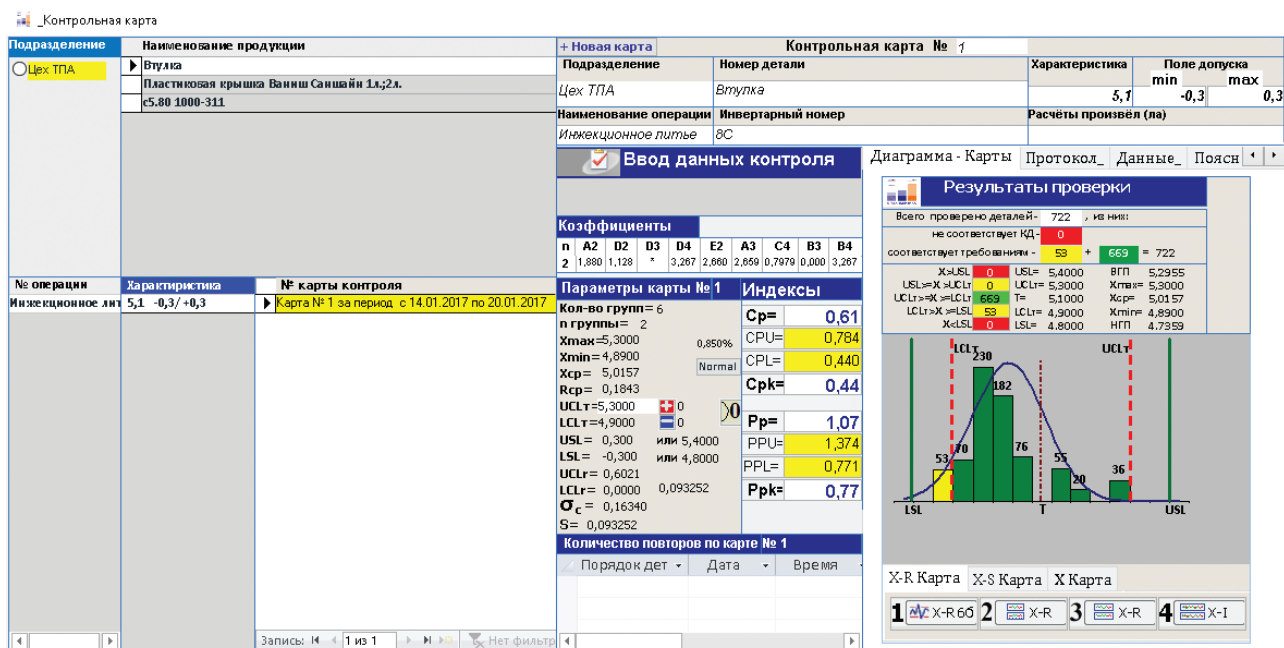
_Контрольная карта

Подразделение | Наименование продукции
Цех ТПА
Втулка
Пластиковая крышка Ваниш Саншайн 1л.;2л.
с5.80 1000-311

№ операции | Характиристика | № карты контроля
Инжекционное лит | 5,1 -0,3/ +0,3 | Карта № 1 за период с 14.01.2017 по 20.01.2017

Запись: 1 из 1 Нет фильтр

+ Новая карта
Контрольная карта № 1

| Подразделение | Номер детали | Характеристика | Поле допуска | |
|---|---|---|---|---|
| | | | min | max |
| Цех ТПА | Втулка | 5,1 | -0,3 | 0,3 |
| Наименование операции | Инвертарный номер | Расчёты произвёл (ла) | | |
| Инжекционное литье | 8С | | | |

Ввод данных контроля

Коэффициенты

| n | A2 | D2 | D3 | D4 | E2 | A3 | C4 | B3 | B4 |
|---|---|---|---|---|---|---|---|---|---|
| 2 | 1,880 | 1,128 | * | 3,267 | 2,660 | 2,659 | 0,7979 | 0,000 | 3,267 |

Параметры карты № 1
Кол-во групп = 6
n группы = 2
Xmax=5,3000
Xmin=4,8900
Xср= 5,0157
Rср= 0,1843
UCLт=5,3000 0
LCLт=4,9000 0
USL= 0,300 или 5,4000
LSL= -0,300 или 4,8000
UCLr= 0,6021
LCLr= 0,0000 0,093252
$\sigma_c$ = 0,16340
S= 0,093252
0,850%
Normal
)0

Индексы
Cp= 0,61
CPU= 0,784
CPL= 0,440
Cpk= 0,44
Pp= 1,07
PPU= 1,374
PPL= 0,771
Ppk= 0,77

Количество повторов по карте № 1
Порядок дет | Дата | Время

Диаграмма - Карты | Протокол_ | Данные_ | Поясн

Результаты проверки
Всего проверено деталей- 722 , из них:
не соответствует КД - 0
соответствует требованиям - 53 + 669 = 722
X>USL 0 | USL= 5,4000 | ВГП 5,2955
USL>=X>UCLт 0 | UCLт= 5,3000 | Xmax= 5,3000
UCLт>=X>=LCLт 669 | T= 5,1000 | Xср= 5,0157
LCLт>X>=LSL 53 | LCLт= 4,9000 | Xmin= 4,8900
X<LSL 0 | LSL= 4.8000 | НГП 4.7359

LCLт UCLт 230 182 76 70 53 55 20 36 LSL T USL

X-R Карта | X-S Карта | X Карта
1 X-R об 2 X-R 3 X-R 4 X-I